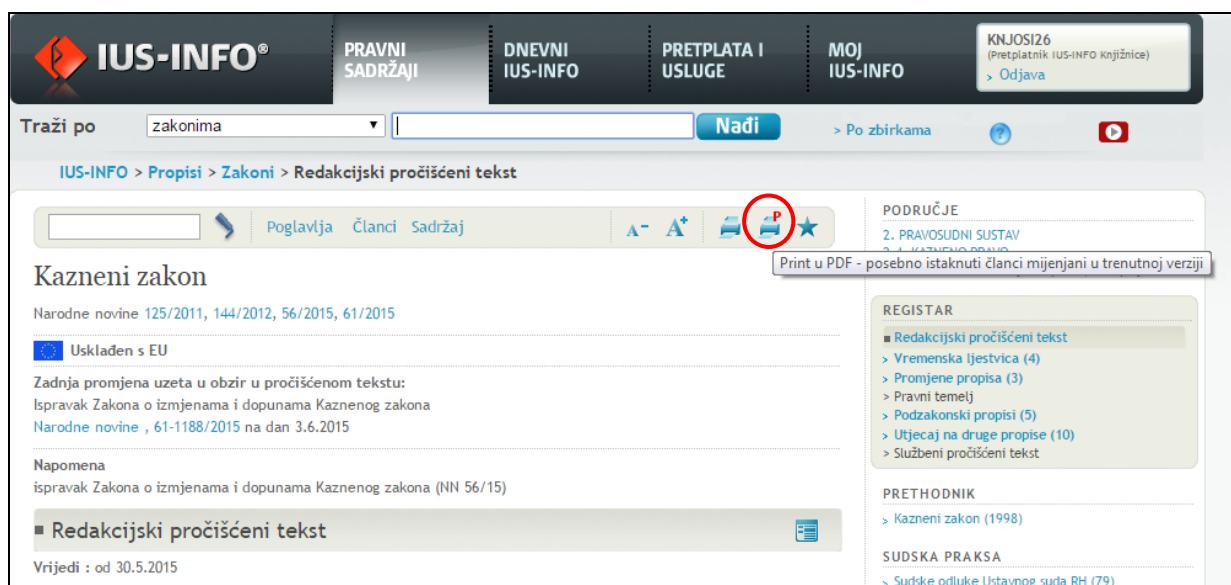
IUS-INFO®

PRAVNI SADRŽAJI

DNEVNI IUS-INFO

PRETPLATA I USLUGE

MOJ IUS-INFO

KNJOSI26
(Pretplatnik IUS-INFO Knjižnice)
› Odjava

Traži po
zakonima
Nađi
› Po zbirkama

IUS-INFO > Propisi > Zakoni > Redakcijski pročišćeni tekst

Poglavlja Članci Sadržaj
A⁻ A⁺
P

Print u PDF - posebno istaknuti članci mijenjani u trenutnoj verziji

Kazneni zakon

Narodne novine 125/2011, 144/2012, 56/2015, 61/2015

Usklađen s EU

Zadnja promjena uzeta u obzir u pročišćenom tekstu:
Ispravak Zakona o izmjenama i dopunama Kaznenog zakona
Narodne novine , 61-1188/2015 na dan 3.6.2015

Napomena
ispravak Zakona o izmjenama i dopunama Kaznenog zakona (NN 56/15)

■ Redakcijski pročišćeni tekst

Vrijedi : od 30.5.2015

PODRUČJE
2. PRAVOSUDNI SUSTAV
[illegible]

REGISTAR
■ Redakcijski pročišćeni tekst
› Vremenska ljestvica (4)
› Promjene propisa (3)
› Pravni temelj
› Podzakonski propisi (5)
› Utjecaj na druge propise (10)
› Službeni pročišćeni tekst

PRETHODNIK
› Kazneni zakon (1998)

SUDSKA PRAKSA
› Sudske odluke Ustavnog suda RH (79)